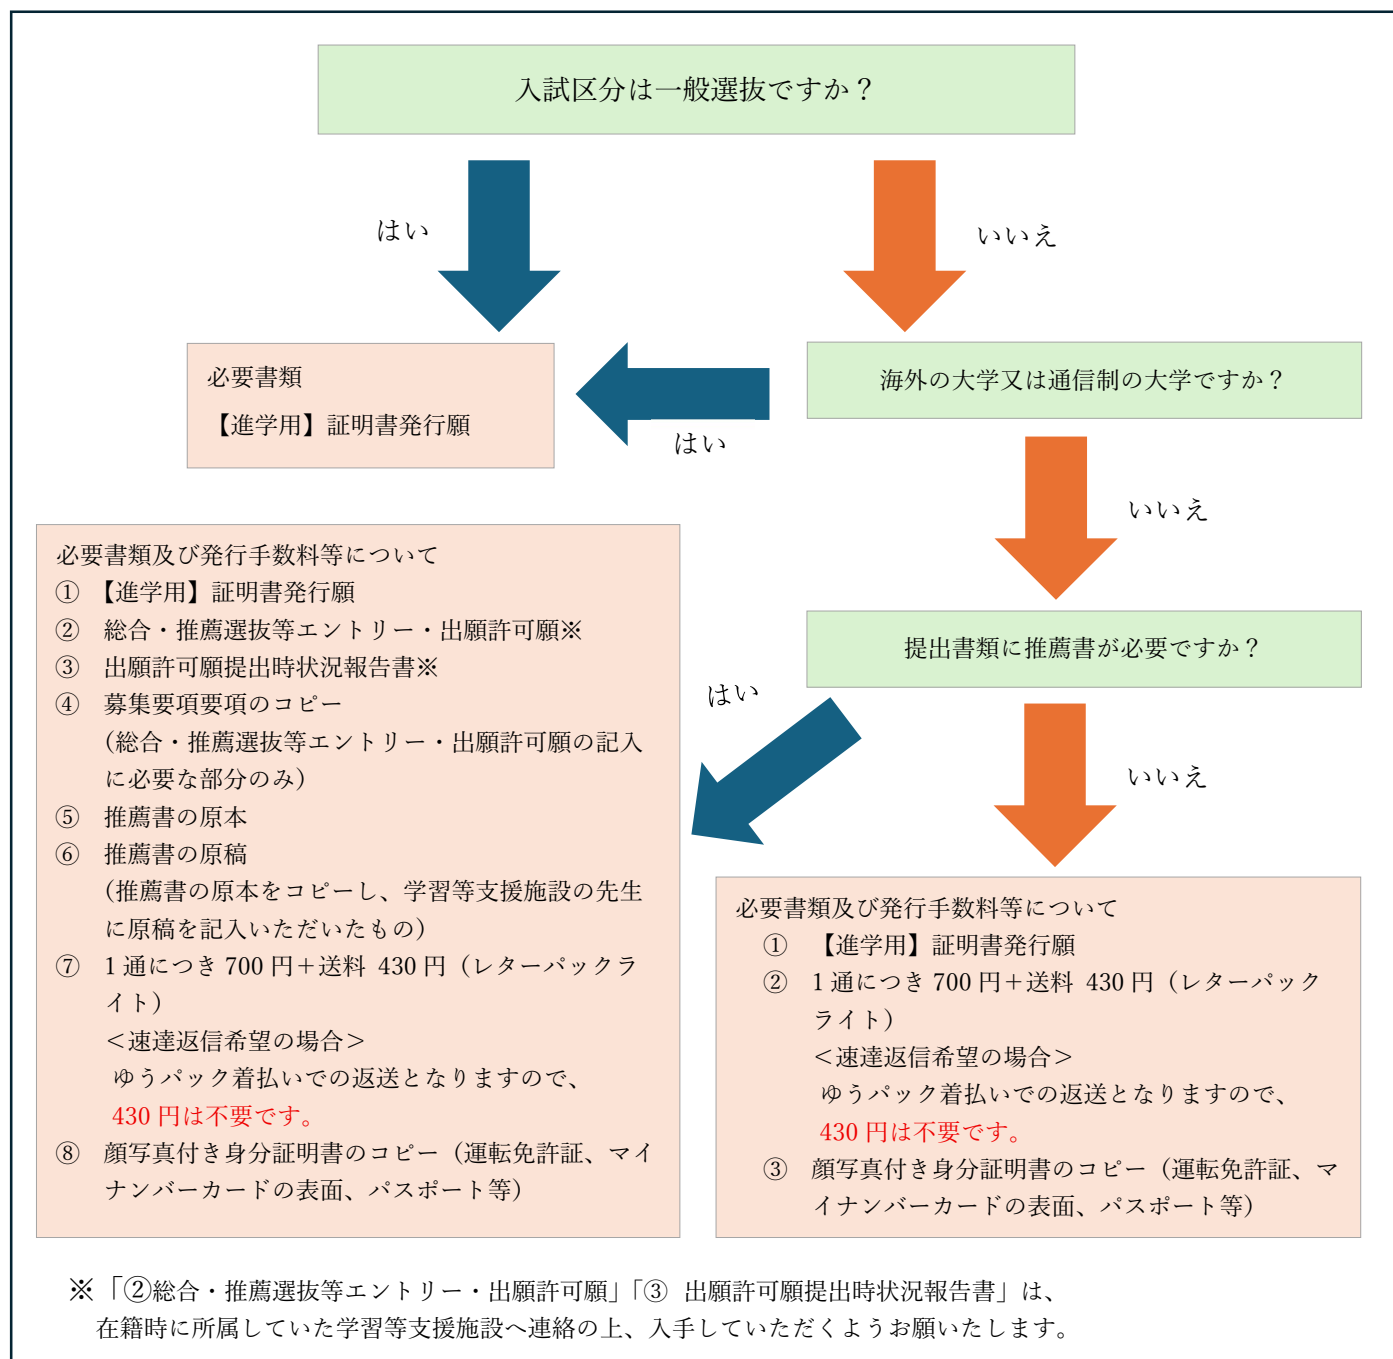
入試区分は一般選抜ですか？

はい

いいえ

必要書類
【進学用】証明書発行願

はい

海外の大学又は通信制の大学ですか？

いいえ

必要書類及び発行手数料等について
① 【進学用】証明書発行願
② 総合・推薦選抜等エントリー・出願許可願※
③ 出願許可願提出時状況報告書※
④ 募集要項要項のコピー
(総合・推薦選抜等エントリー・出願許可願の記入に必要な部分のみ)
⑤ 推薦書の原本
⑥ 推薦書の原稿
(推薦書の原本をコピーし、学習等支援施設の先生に原稿を記入いただいたもの)
⑦ 1通につき700円＋送料 430円（レターパックライト）
＜速達返信希望の場合＞
ゆうパック着払いでの返送となりますので、
430円は不要です。
⑧ 顔写真付き身分証明書のコピー（運転免許証、マイナンバーカードの表面、パスポート等）

提出書類に推薦書が必要ですか？

はい

いいえ

必要書類及び発行手数料等について
① 【進学用】証明書発行願
② 1通につき700円＋送料 430円（レターパックライト）
＜速達返信希望の場合＞
ゆうパック着払いでの返送となりますので、
430円は不要です。
③ 顔写真付き身分証明書のコピー（運転免許証、マイナンバーカードの表面、パスポート等）

※「②総合・推薦選抜等エントリー・出願許可願」「③ 出願許可願提出時状況報告書」は、在籍時に所属していた学習等支援施設へ連絡の上、入手していただくようお願いいたします。